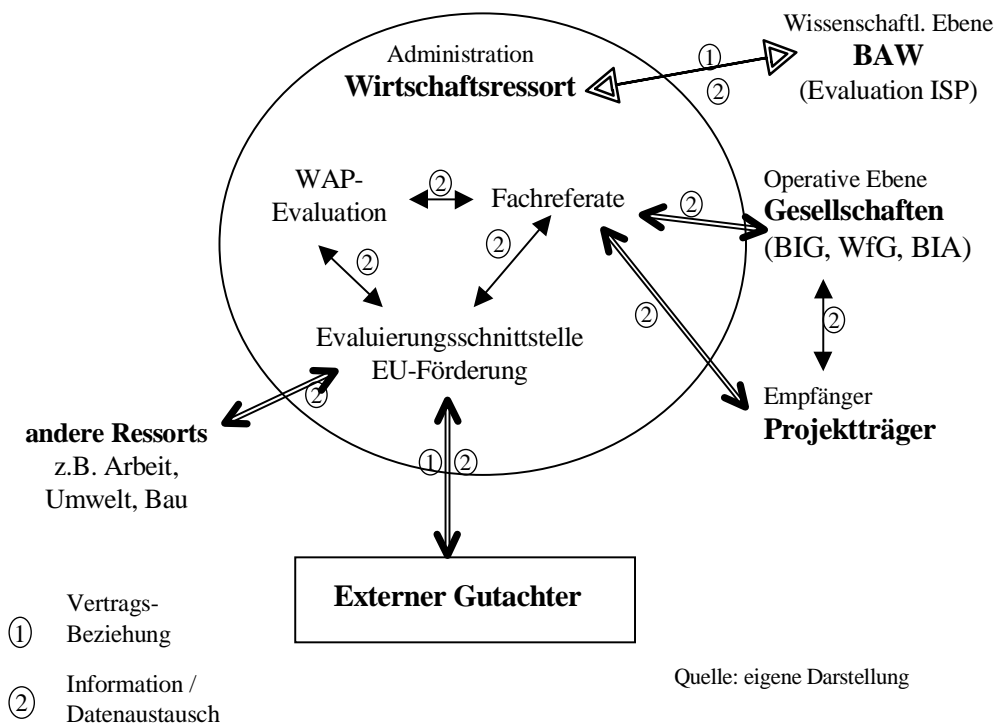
Wissenschaftl. Ebene
BAW
(Evaluation ISP)

Administration
Wirtschaftsressort

① ②

WAP-Evaluation ② Fachreferate

② ②

Evaluierungsschnittstelle
EU-Förderung

Operative Ebene
Gesellschaften
(BIG, WfG, BIA)

② ② ②

Empfänger
Projektträger

②

andere Ressorts
z.B. Arbeit, Umwelt, Bau

① ②

Externer Gutachter

① Vertrags-Beziehung

② Information / Datenaustausch

Quelle: eigene Darstellung